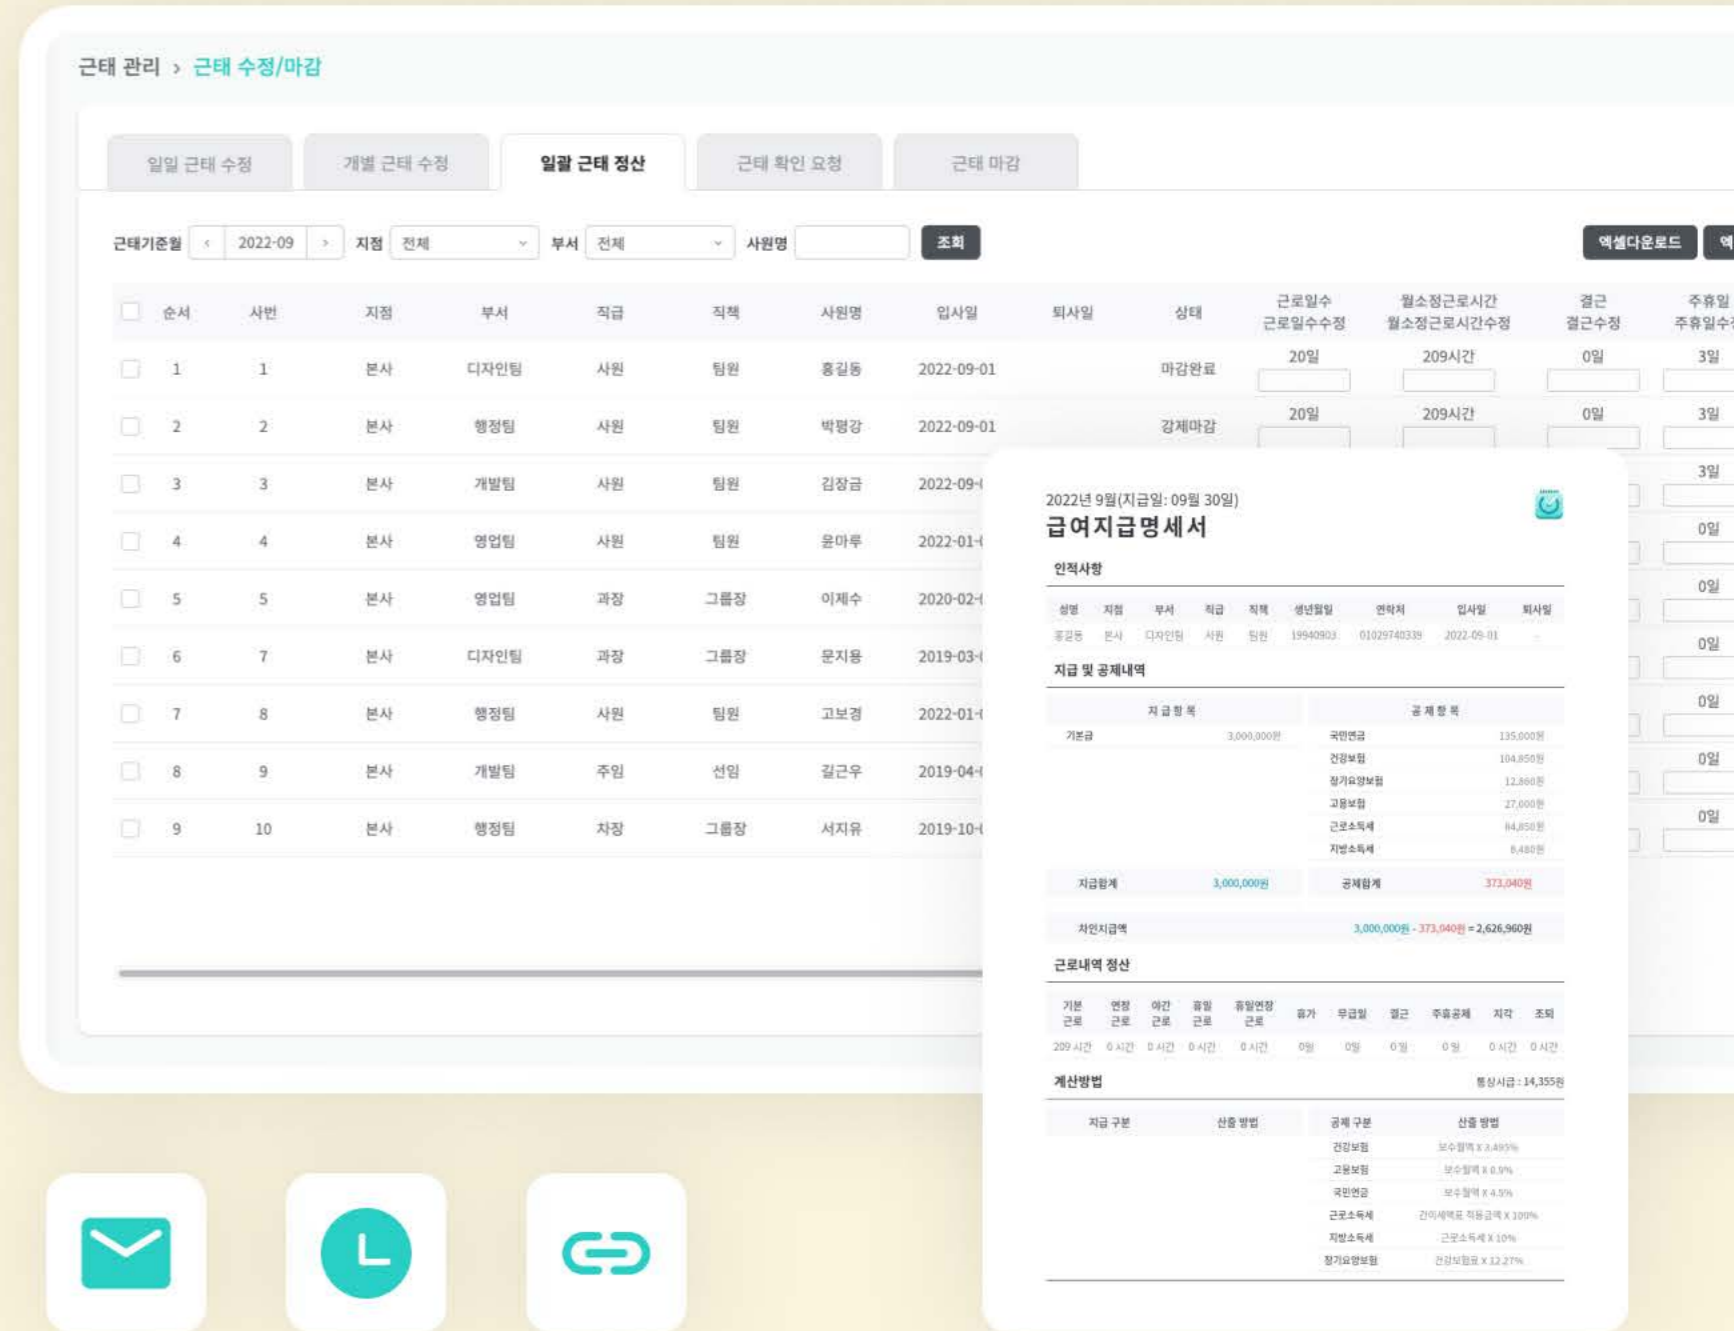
근태 관리 › 근태 수정/마감

일일 근태 수정 | 개별 근태 수정 | 일괄 근태 정산 | 근태 확인 요청 | 근태 마감

근태기준월 ‹ 2022-09 › 지점 전체 부서 전체 사원명 조회 엑셀다운로드 엑

| | 순서 | 사번 | 지점 | 부서 | 직급 | 직책 | 사원명 | 입사일 | 퇴사일 | 상태 | 근로일수 근로일수수정 | 월소정근로시간 월소정근로시간수정 | 결근 결근수정 | 주휴일 주휴일수 |
|---|---|---|---|---|---|---|---|---|---|---|---|---|---|---|
| | 1 | 1 | 본사 | 디자인팀 | 사원 | 팀원 | 홍길동 | 2022-09-01 | | 마감완료 | 20일 | 209시간 | 0일 | 3일 |
| | 2 | 2 | 본사 | 행정팀 | 사원 | 팀원 | 박평강 | 2022-09-01 | | 강제마감 | 20일 | 209시간 | 0일 | 3일 |
| | 3 | 3 | 본사 | 개발팀 | 사원 | 팀원 | 김장금 | 2022-09-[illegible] | | | | | | 3일 |
| | 4 | 4 | 본사 | 영업팀 | 사원 | 팀원 | 윤마루 | 2022-01-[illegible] | | | | | | 0일 |
| | 5 | 5 | 본사 | 영업팀 | 과장 | 그룹장 | 이제수 | 2020-02-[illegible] | | | | | | 0일 |
| | 6 | 7 | 본사 | 디자인팀 | 과장 | 그룹장 | 문지용 | 2019-03-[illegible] | | | | | | 0일 |
| | 7 | 8 | 본사 | 행정팀 | 사원 | 팀원 | 고보경 | 2022-01-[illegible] | | | | | | 0일 |
| | 8 | 9 | 본사 | 개발팀 | 주임 | 선임 | 길근우 | 2019-04-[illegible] | | | | | | 0일 |
| | 9 | 10 | 본사 | 행정팀 | 차장 | 그룹장 | 서지유 | 2019-10-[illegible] | | | | | | 0일 |

2022년 9월(지급일: 09월 30일)
급여지급명세서

인적사항

| 성명 | 지점 | 부서 | 직급 | 직책 | 생년월일 | 연락처 | 입사일 | 퇴사일 |
|---|---|---|---|---|---|---|---|---|
| 홍길동 | 본사 | 디자인팀 | 사원 | 팀원 | 19940903 | 01029740339 | 2022-09-01 | - |

지급 및 공제내역

| 지급항목 | | 공제항목 | |
|---|---|---|---|
| 기본급 | 3,000,000원 | 국민연금 | 135,000원 |
| | | 건강보험 | 104,850원 |
| | | 장기요양보험 | 12,860원 |
| | | 고용보험 | 27,000원 |
| | | 근로소득세 | 84,850원 |
| | | 지방소득세 | 8,480원 |
| 지급합계 | 3,000,000원 | 공제합계 | 373,040원 |

차인지급액 3,000,000원 - 373,040원 = 2,626,960원

근로내역 정산

| 기본 근로 | 연장 근로 | 야간 근로 | 휴일 근로 | 휴일연장 근로 | 휴가 | 무급일 | 결근 | 주휴공제 | 지각 | 조퇴 |
|---|---|---|---|---|---|---|---|---|---|---|
| 209 시간 | 0 시간 | 0 시간 | 0 시간 | 0 시간 | 0일 | 0일 | 0일 | 0일 | 0 시간 | 0 시간 |

계산방법 통상시급 : 14,355원

| 지급 구분 | 산출 방법 | 공제 구분 | 산출 방법 |
|---|---|---|---|
| | | 건강보험 | 보수월액 X 3.495% |
| | | 고용보험 | 보수월액 X 0.9% |
| | | 국민연금 | 보수월액 X 4.5% |
| | | 근로소득세 | 간이세액표 적용금액 X 100% |
| | | 지방소득세 | 근로소득세 X 10% |
| | | 장기요양보험 | 건강보험료 X 12.27% |